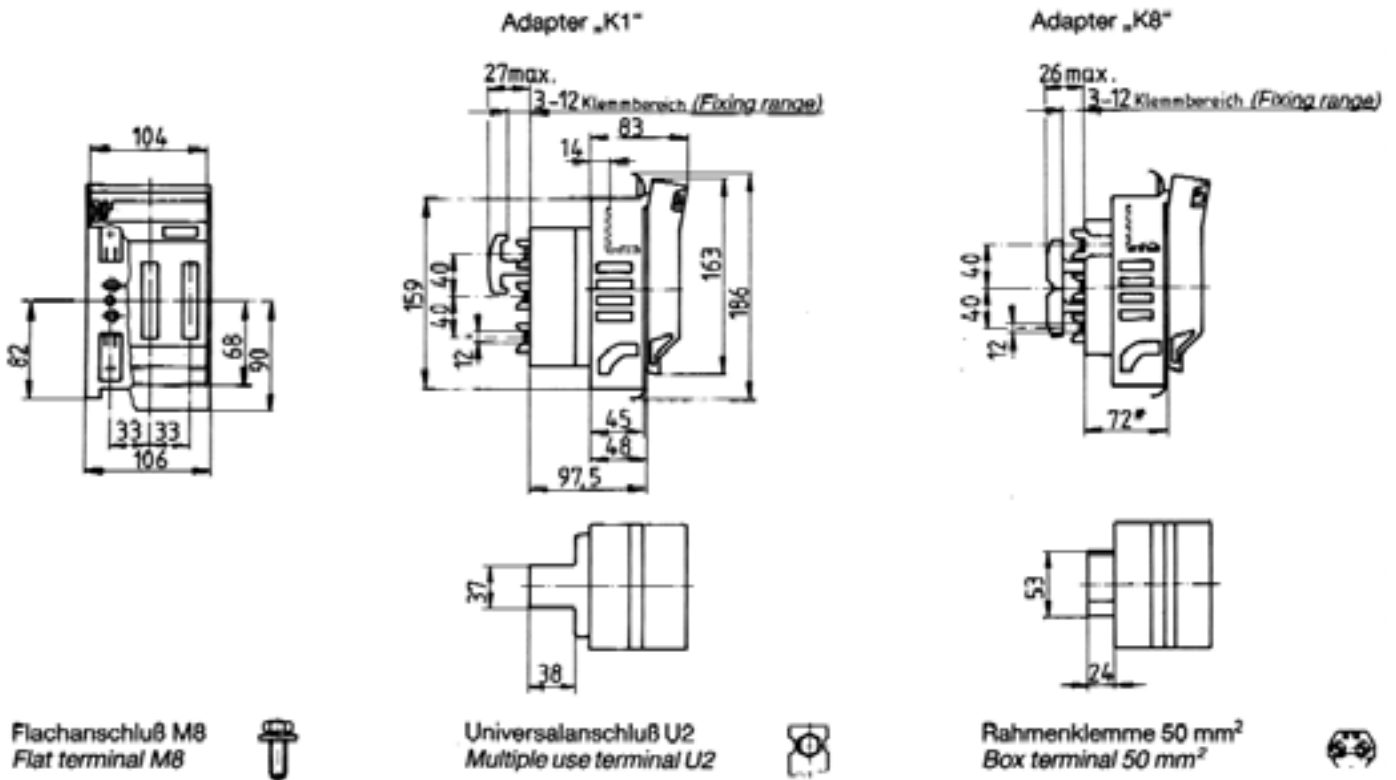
Adapter „K1"

Adapter „K8"

104

82

68

90

33 33

106

27max.

3-12 Klemmbereich (Fixing range)

83

14

159

40

40

12

163

186

45

48

97,5

37

38

26max.

3-12 Klemmbereich (Fixing range)

40

40

12

72*

53

24

Flachanschluß M8
Flat terminal M8

Universalanschluß U2
Multiple use terminal U2

Rahmenklemme 50 mm$^2$
Box terminal 50 mm$^2$